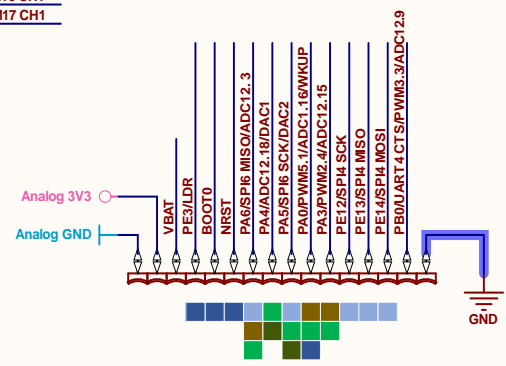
I17 CH1

Analog 3V3

Analog GND

VBAT

PE3/LDR

BOOT0

NRST

PA6/SPI6 MISO/ADC12.3

PA4/ADC12.18/DAC1

PA5/SPI6 SCK/DAC2

PA0/PWM5.1/ADC1.16/WKUP

PA3/PWM2.4/ADC12.15

PE12/SPI4 SCK

PE13/SPI4 MISO

PE14/SPI4 MOSI

PB0/UART4 CTS/PWM3.3/ADC12.9

GND